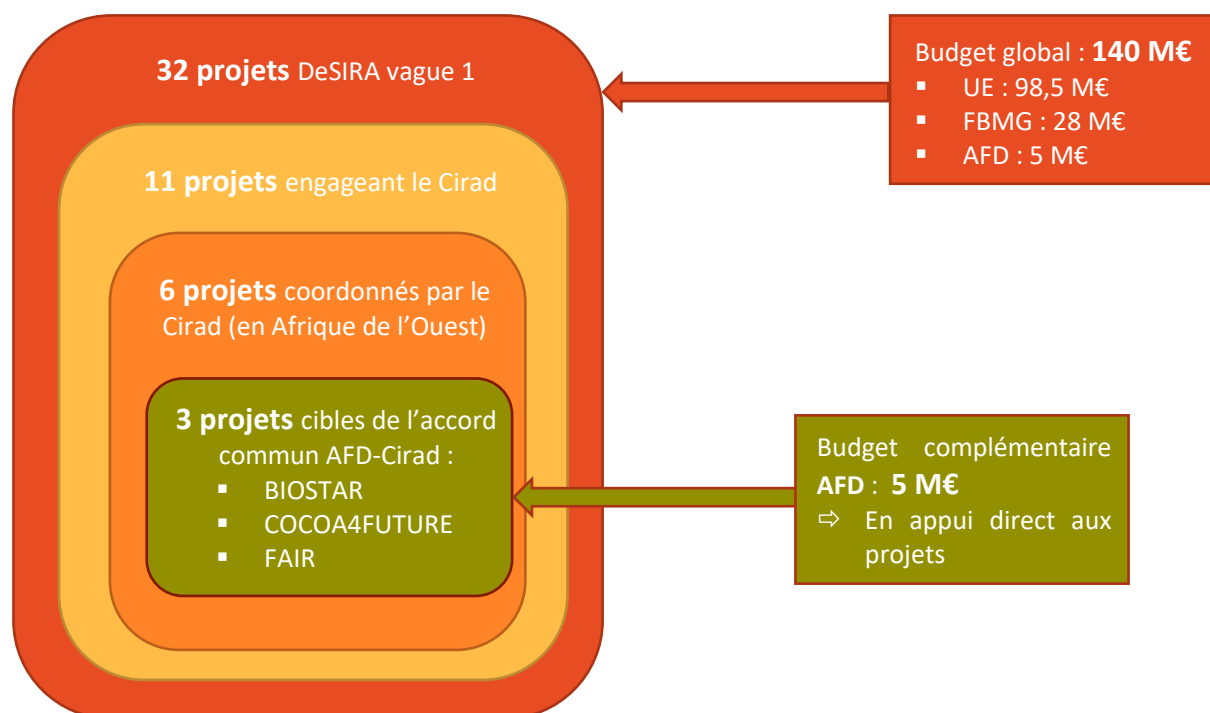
**32 projets** DeSIRA vague 1

**11 projets** engageant le Cirad

**6 projets** coordonnés par le Cirad (en Afrique de l'Ouest)

**3 projets** cibles de l'accord commun AFD-Cirad :
- BIOSTAR
- COCOA4FUTURE
- FAIR

Budget global : **140 M€**
- UE : 98,5 M€
- FBMG : 28 M€
- AFD : 5 M€

Budget complémentaire **AFD** : **5 M€**
⇨ En appui direct aux projets